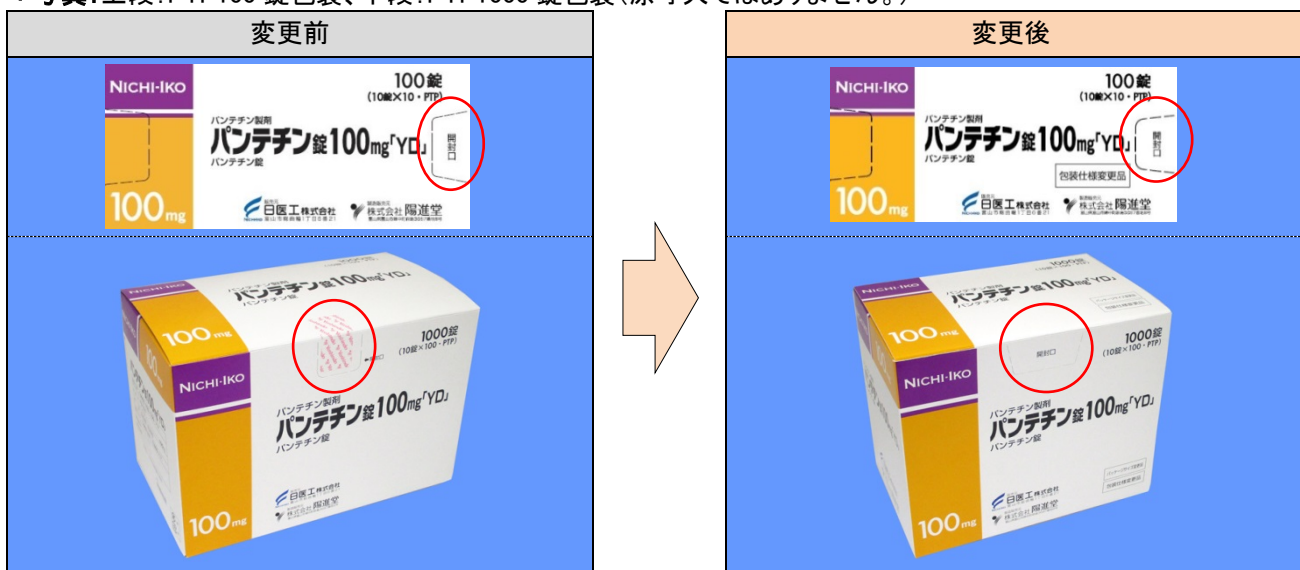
・写真:上段:PTP 100 錠包装、下段:PTP 1000 錠包装(原寸大ではありません。)

変更前

NICHI-IKO
100錠
(10錠×10・PTP)
パンテチン製剤
パンテチン錠100mg「YD」
パンテチン錠
開封口
100mg
日医工株式会社
株式会社 陽進堂

100mg
NICHI-IKO
パンテチン錠100mg「YD」
パンテチン錠
1000錠
(10錠×100・PTP)
パンテチン製剤
パンテチン錠100mg「YD」
パンテチン錠
日医工株式会社
株式会社 陽進堂
100mg

変更後

NICHI-IKO
100錠
(10錠×10・PTP)
パンテチン製剤
パンテチン錠100mg「YD」
パンテチン錠
開封口
包装仕様変更品
100mg
日医工株式会社
株式会社 陽進堂

100mg
NICHI-IKO
パンテチン錠100mg「YD」
開封口
1000錠
(10錠×100・PTP)
包装仕様変更品
パンテチン製剤
パンテチン錠100mg「YD」
パンテチン錠
包装仕様変更品
日医工株式会社
株式会社 陽進堂
100mg